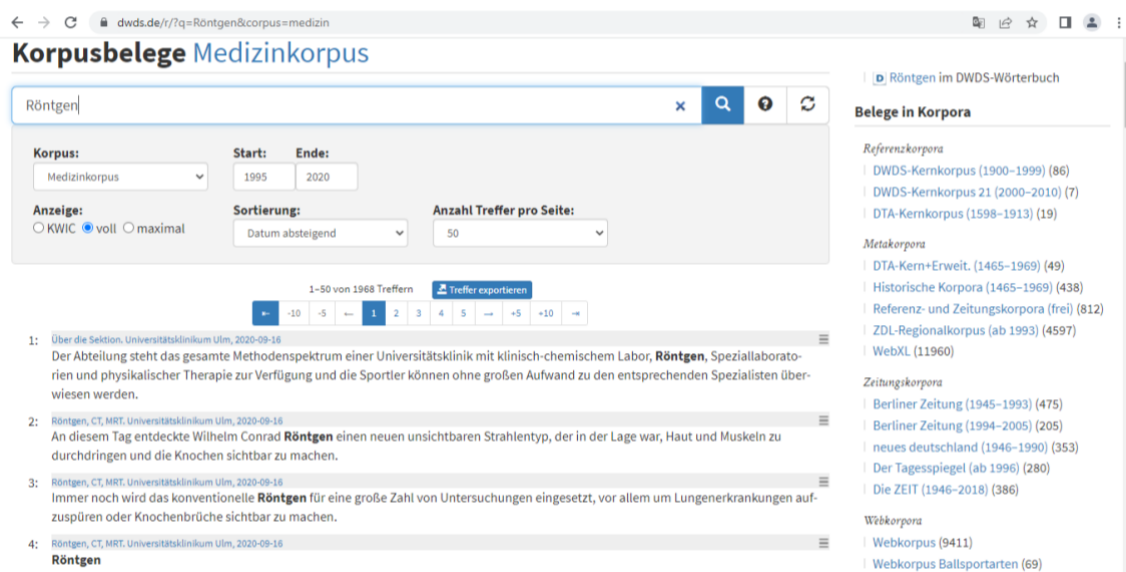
dwds.de/r/?q=Röntgen&corpus=medizin

Korpusbelege Medizinkorpus

Röntgen

Korpus:
Medizinkorpus
Start: 1995
Ende: 2020
Anzeige:
KWIC voll maximal
Sortierung:
Datum absteigend
Anzahl Treffer pro Seite:
50

1–50 von 1968 Treffern
Treffer exportieren

← -10 -5 ← 1 2 3 4 5 → +5 +10 →

1: Über die Sektion. Universitätsklinikum Ulm, 2020-09-16
Der Abteilung steht das gesamte Methodenspektrum einer Universitätsklinik mit klinisch-chemischem Labor, **Röntgen**, Speziallaboratorien und physikalischer Therapie zur Verfügung und die Sportler können ohne großen Aufwand zu den entsprechenden Spezialisten überwiesen werden.

2: Röntgen, CT, MRT. Universitätsklinikum Ulm, 2020-09-16
An diesem Tag entdeckte Wilhelm Conrad **Röntgen** einen neuen unsichtbaren Strahlentyp, der in der Lage war, Haut und Muskeln zu durchdringen und die Knochen sichtbar zu machen.

3: Röntgen, CT, MRT. Universitätsklinikum Ulm, 2020-09-16
Immer noch wird das konventionelle **Röntgen** für eine große Zahl von Untersuchungen eingesetzt, vor allem um Lungenerkrankungen aufzuspüren oder Knochenbrüche sichtbar zu machen.

4: Röntgen, CT, MRT. Universitätsklinikum Ulm, 2020-09-16
**Röntgen**

Röntgen im DWDS-Wörterbuch

Belege in Korpora

Referenzkorpora
DWDS-Kernkorpus (1900–1999) (86)
DWDS-Kernkorpus 21 (2000–2010) (7)
DTA-Kernkorpus (1598–1913) (19)

Metakorpora
DTA-Kern+Erweit. (1465–1969) (49)
Historische Korpora (1465–1969) (438)
Referenz- und Zeitungskorpora (frei) (812)
ZDL-Regionalkorpus (ab 1993) (4597)
WebXL (11960)

Zeitungskorpora
Berliner Zeitung (1945–1993) (475)
Berliner Zeitung (1994–2005) (205)
neues deutschland (1946–1990) (353)
Der Tagesspiegel (ab 1996) (280)
Die ZEIT (1946–2018) (386)

Webkorpora
Webkorpus (9411)
Webkorpus Ballsportarten (69)